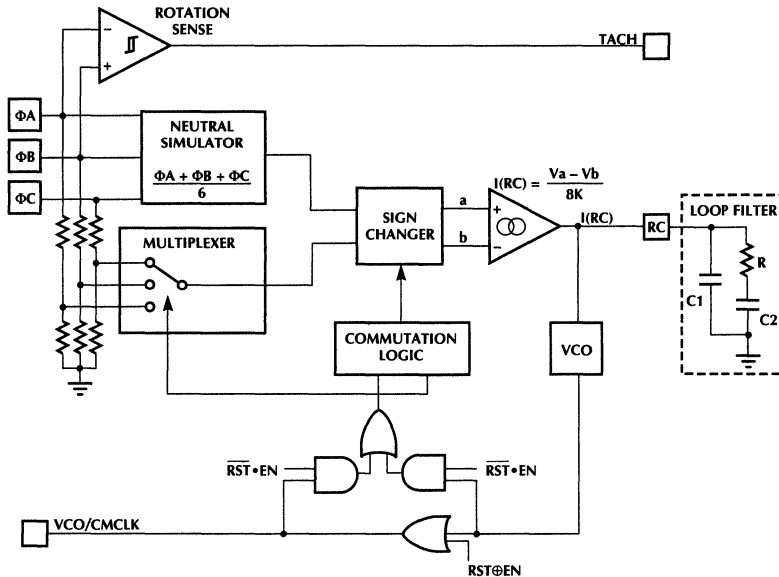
ROTATION SENSE

TACH

ΦA

ΦB

ΦC

NEUTRAL SIMULATOR

$\frac{\Phi A + \Phi B + \Phi C}{6}$

$I(RC) = \frac{Va - Vb}{8K}$

a

b

+

−

−

+

SIGN CHANGER

I(RC)

RC

LOOP FILTER

R

C1

C2

MULTIPLEXER

COMMUTATION LOGIC

VCO

$\overline{RST}$•EN

$\overline{RST}$•EN

VCO/CMCLK

RST⊕EN